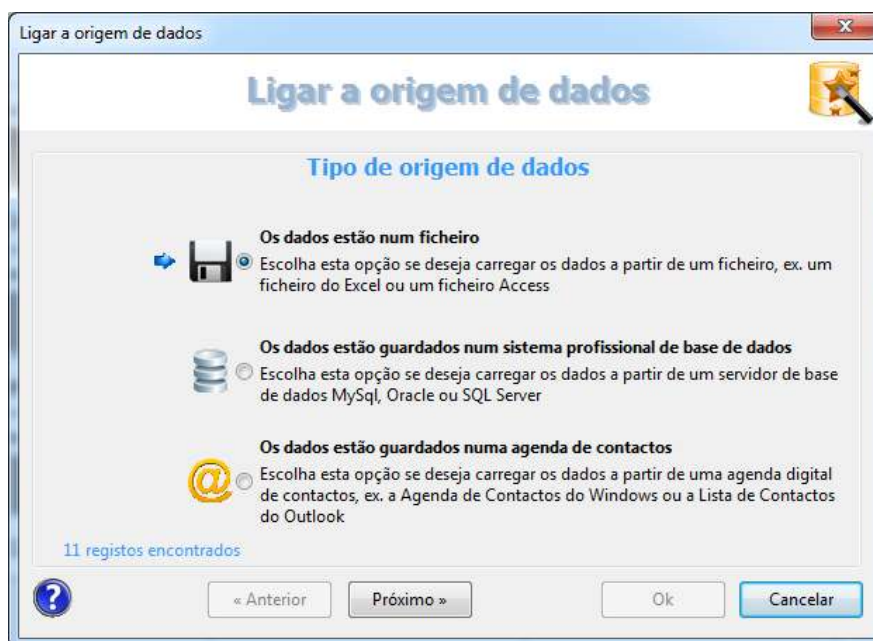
Ligar a origem de dados

Ligar a origem de dados

Tipo de origem de dados

Os dados estão num ficheiro
Escolha esta opção se deseja carregar os dados a partir de um ficheiro, ex. um ficheiro do Excel ou um ficheiro Access

Os dados estão guardados num sistema profissional de base de dados
Escolha esta opção se deseja carregar os dados a partir de um servidor de base de dados MySql, Oracle ou SQL Server

Os dados estão guardados numa agenda de contactos
Escolha esta opção se deseja carregar os dados a partir de uma agenda digital de contactos, ex. a Agenda de Contactos do Windows ou a Lista de Contactos do Outlook

11 registos encontrados

« Anterior
Próximo »
Ok
Cancelar